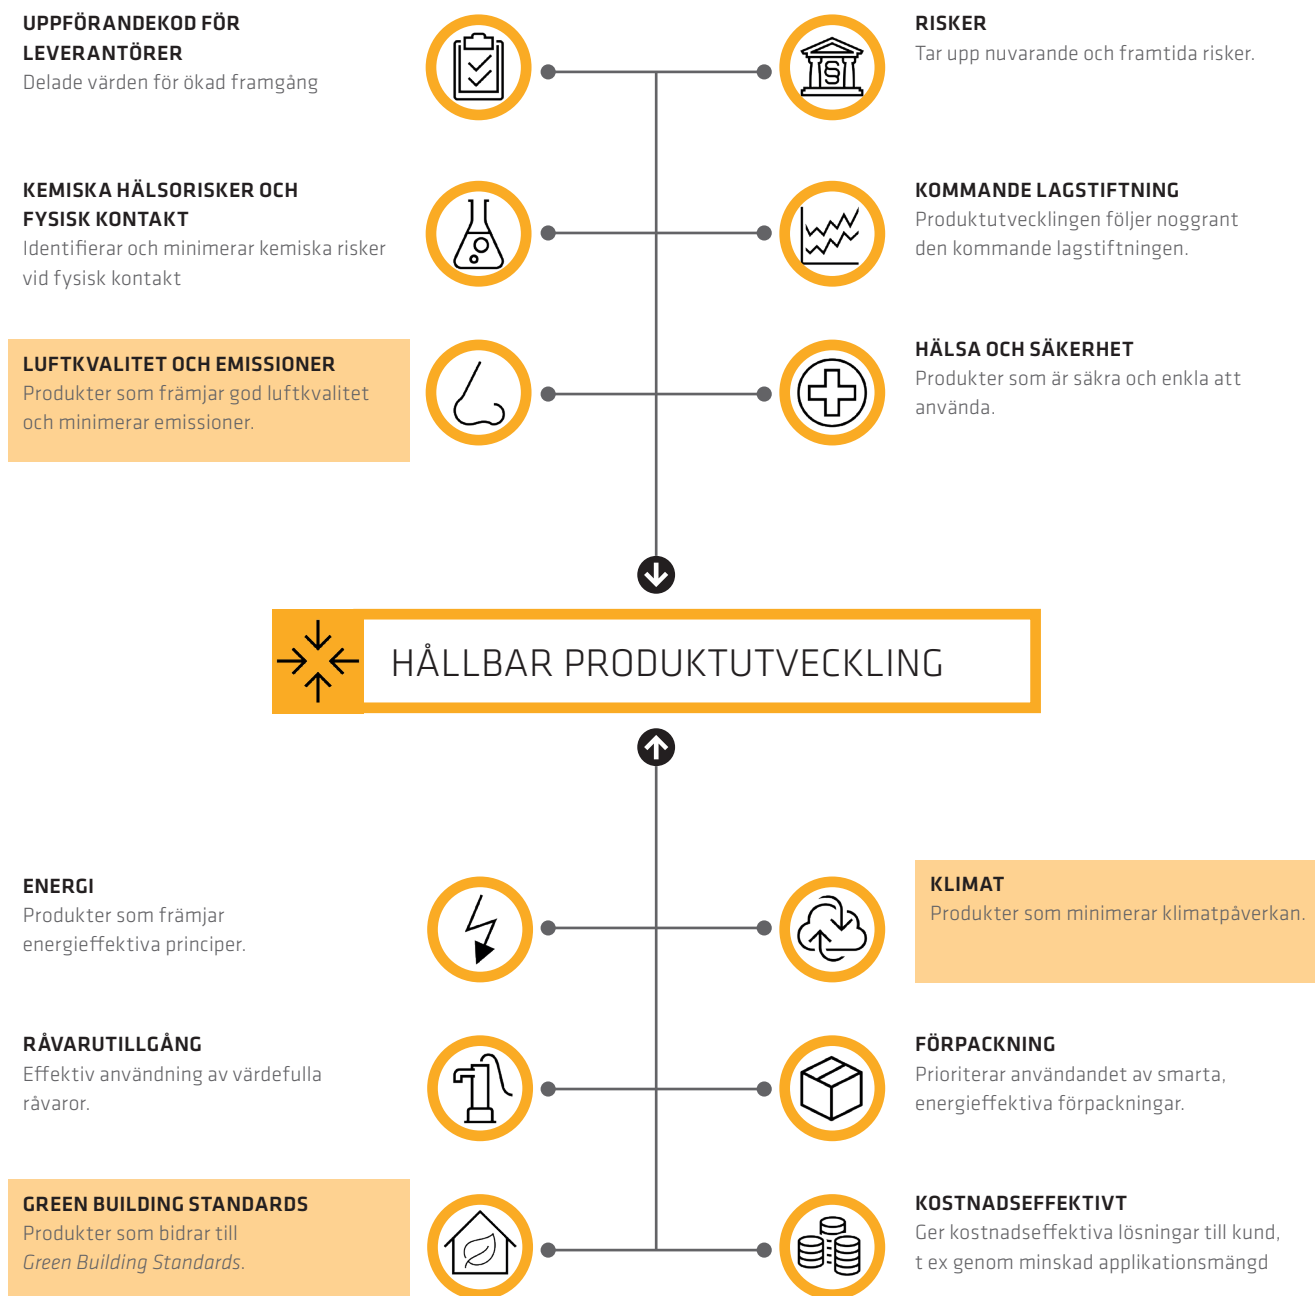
UPPFÖRANDEKOD FÖR LEVERANTÖRER
Delade värden för ökad framgång

RISKER
Tar upp nuvarande och framtida risker.

KEMISKA HÄLSORISKER OCH FYSISK KONTAKT
Identifierar och minimerar kemiska risker vid fysisk kontakt

KOMMANDE LAGSTIFTNING
Produktutvecklingen följer noggrant den kommande lagstiftningen.

LUFTKVALITET OCH EMISSIONER
Produkter som främjar god luftkvalitet och minimerar emissioner.

HÄLSA OCH SÄKERHET
Produkter som är säkra och enkla att använda.

HÅLLBAR PRODUKTUTVECKLING

ENERGI
Produkter som främjar energieffektiva principer.

KLIMAT
Produkter som minimerar klimatpåverkan.

RÅVARUTILLGÅNG
Effektiv användning av värdefulla råvaror.

FÖRPACKNING
Prioriterar användandet av smarta, energieffektiva förpackningar.

GREEN BUILDING STANDARDS
Produkter som bidrar till Green Building Standards.

KOSTNADSEFFEKTIVT
Ger kostnadseffektiva lösningar till kund, t ex genom minskad applikationsmängd